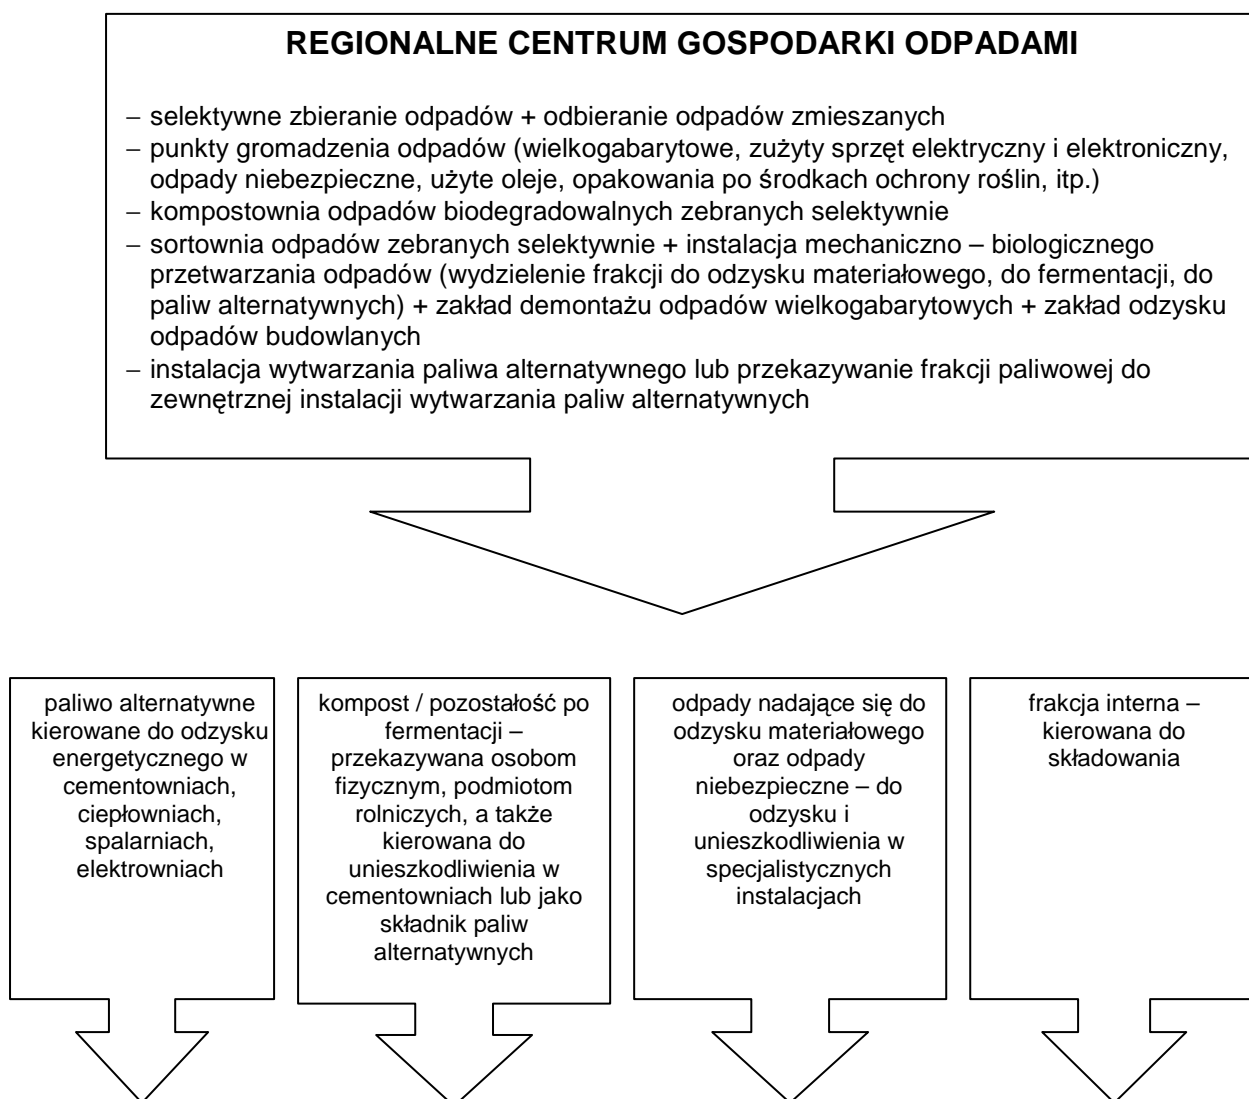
REGIONALNE CENTRUM GOSPODARKI ODPADAMI

– selektywne zbieranie odpadów + odbieranie odpadów zmieszanych
– punkty gromadzenia odpadów (wielkogabarytowe, zużyty sprzęt elektryczny i elektroniczny, odpady niebezpieczne, użyte oleje, opakowania po środkach ochrony roślin, itp.)
– kompostownia odpadów biodegradowalnych zebranych selektywnie
– sortownia odpadów zebranych selektywnie + instalacja mechaniczno – biologicznego przetwarzania odpadów (wydzielenie frakcji do odzysku materiałowego, do fermentacji, do paliw alternatywnych) + zakład demontażu odpadów wielkogabarytowych + zakład odzysku odpadów budowlanych
– instalacja wytwarzania paliwa alternatywnego lub przekazywanie frakcji paliwowej do zewnętrznej instalacji wytwarzania paliw alternatywnych

paliwo alternatywne kierowane do odzysku energetycznego w cementowniach, ciepłowniach, spalarniach, elektrowniach

kompost / pozostałość po fermentacji – przekazywana osobom fizycznym, podmiotom rolniczych, a także kierowana do unieszkodliwienia w cementowniach lub jako składnik paliw alternatywnych

odpady nadające się do odzysku materiałowego oraz odpady niebezpieczne – do odzysku i unieszkodliwienia w specjalistycznych instalacjach

frakcja interna – kierowana do składowania